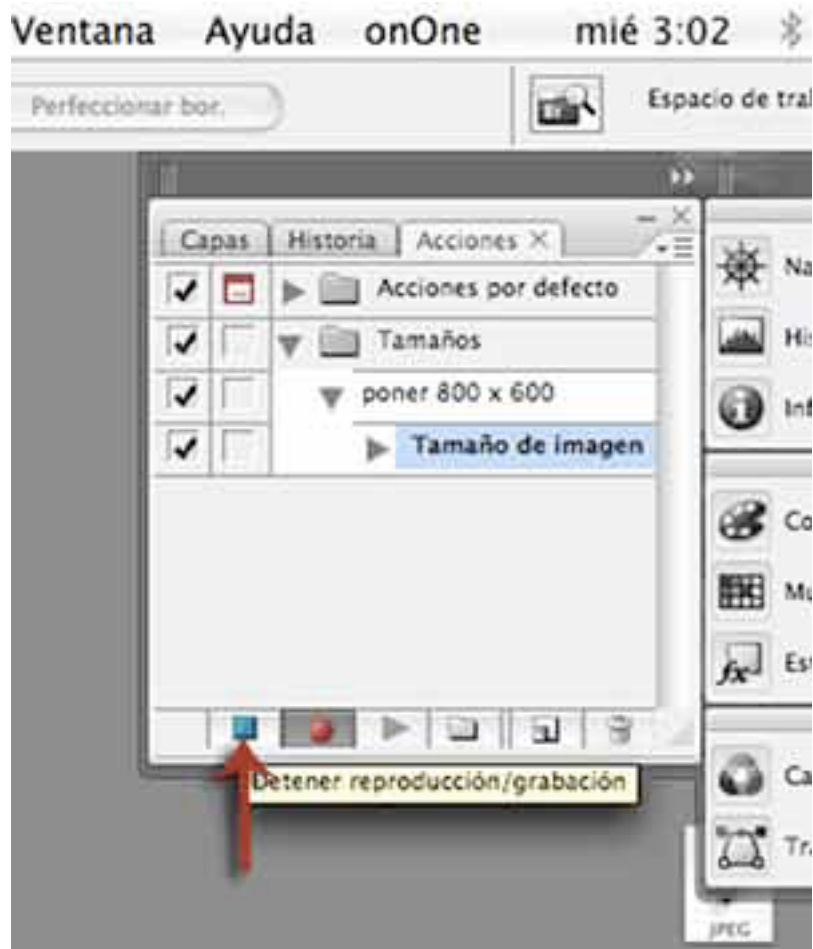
Ventana Ayuda onOne mié 3:02

Perfeccionar bor.

Espacio de tra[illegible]

Capas Historia Acciones ×

Acciones por defecto

Tamaños

poner 800 x 600

Tamaño de imagen

Detener reproducción/grabación

Na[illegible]

Hi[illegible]

Inf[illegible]

Co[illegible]

Mu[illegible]

Es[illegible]

Ca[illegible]

Tr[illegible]

JPEG